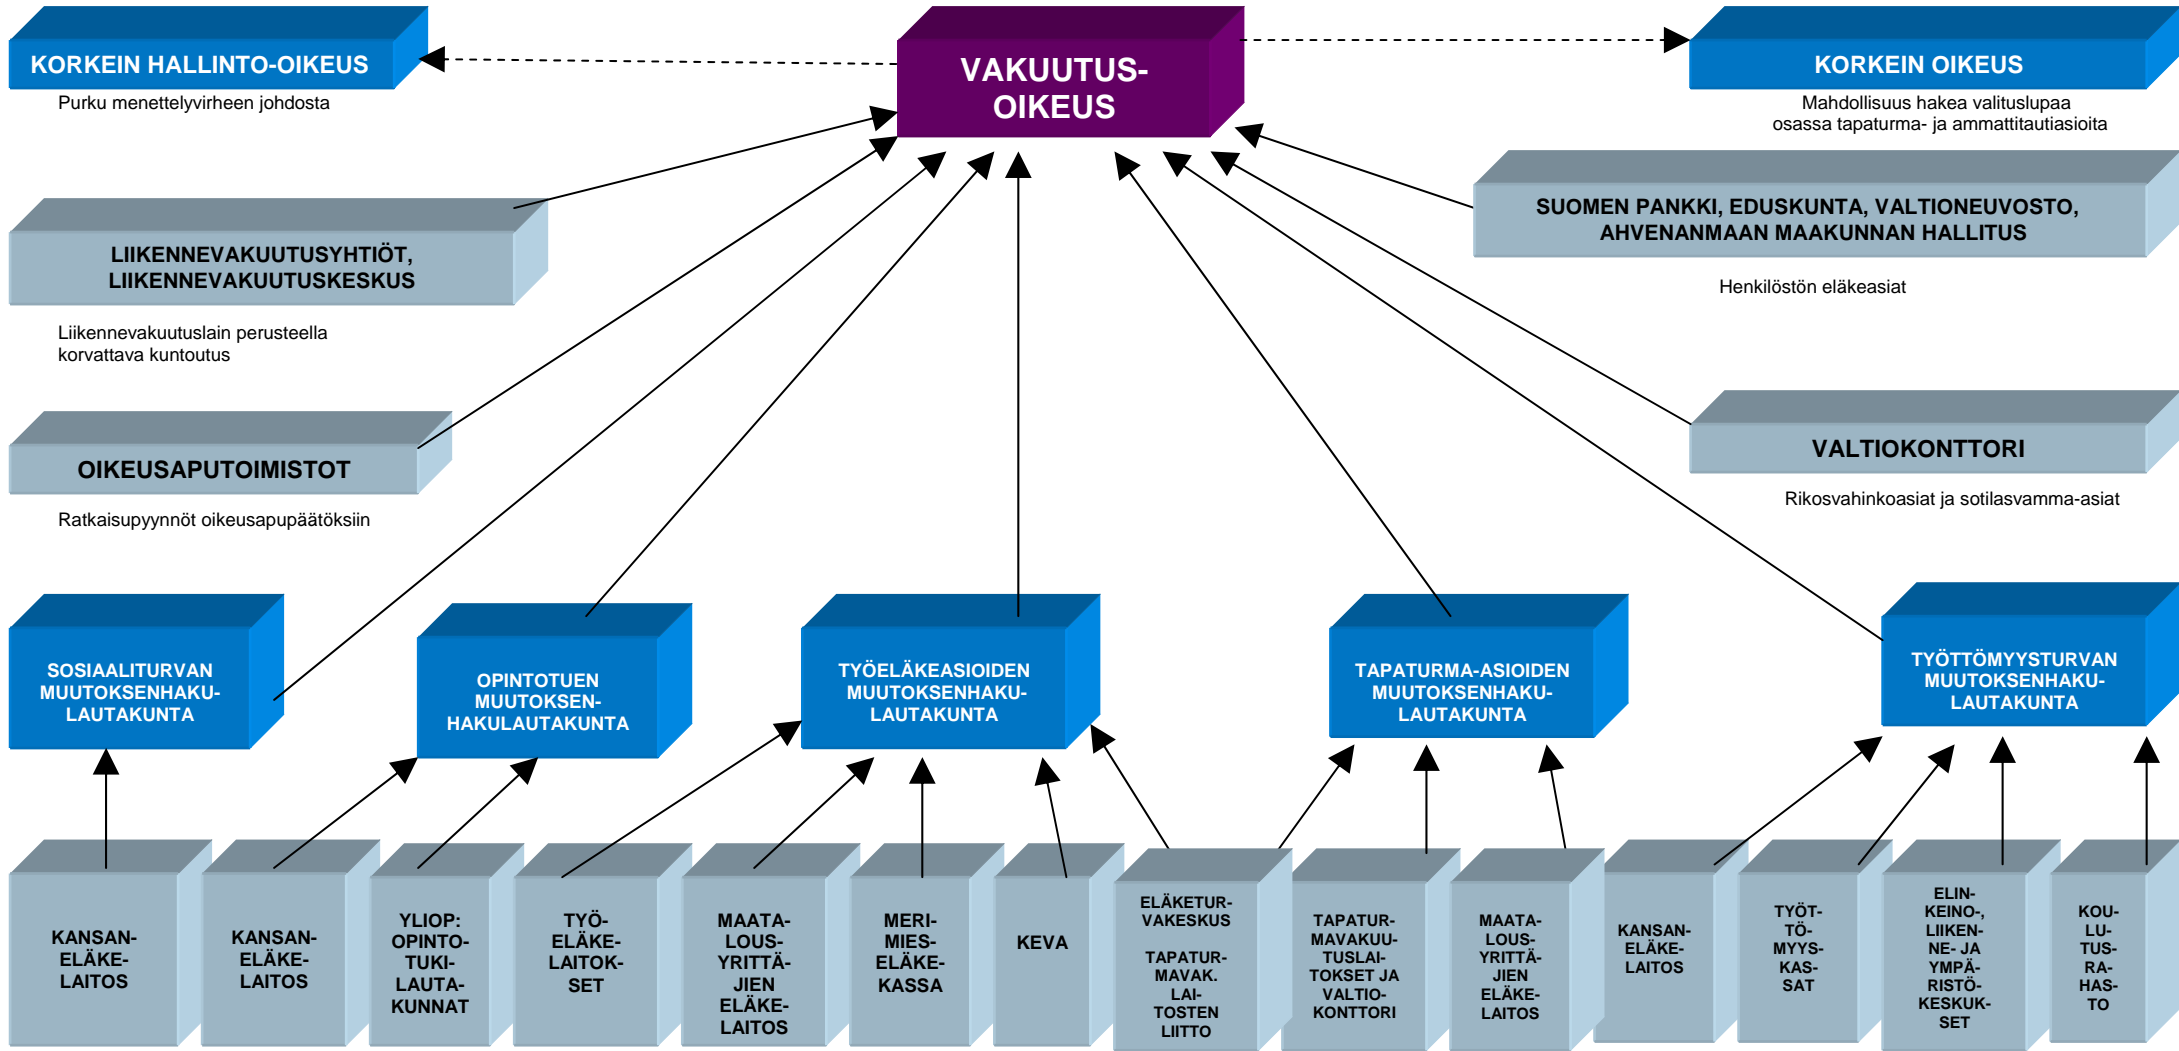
KORKEIN HALLINTO-OIKEUS

Purku menettelyvirheen johdosta

VAKUUTUS-OIKEUS

KORKEIN OIKEUS

Mahdollisuus hakea valituslupaa osassa tapaturma- ja ammattitautiasioita

LIIKENNEVAKUUTUSYHTIÖT, LIIKENNEVAKUUTUSKESKUS

Liikennevakuutuslain perusteella korvattava kuntoutus

SUOMEN PANKKI, EDUSKUNTA, VALTIONEUVOSTO, AHVENANMAAN MAAKUNNAN HALLITUS

Henkilöstön eläkeasiat

OIKEUSAPUTOIMISTOT

Ratkaisupyynnöt oikeusapupäätöksiin

VALTIOKONTTORI

Rikosvahinkoasiat ja sotilasvamma-asiat

SOSIAALITURVAN MUUTOKSENHAKU-LAUTAKUNTA

OPINTOTUEN MUUTOKSEN-HAKULAUTAKUNTA

TYÖELÄKEASIOIDEN MUUTOKSENHAKU-LAUTAKUNTA

TAPATURMA-ASIOIDEN MUUTOKSENHAKU-LAUTAKUNTA

TYÖTTÖMYYSTURVAN MUUTOKSENHAKU-LAUTAKUNTA

KANSAN-ELÄKE-LAITOS

KANSAN-ELÄKE-LAITOS

YLIOP: OPINTO-TUKI-LAUTA-KUNNAT

TYÖ-ELÄKE-LAITOK-SET

MAATA-LOUS-YRITTÄ-JIEN ELÄKE-LAITOS

MERI-MIES-ELÄKE-KASSA

KEVA

ELÄKETUR-VAKESKUS

TAPATUR-MAVAK. LAI-TOSTEN LIITTO

TAPATUR-MAVAKUU-TUSLAI-TOKSET JA VALTIO-KONTTORI

MAATA-LOUS-YRITTÄ-JIEN ELÄKE-LAITOS

KANSAN-ELÄKE-LAITOS

TYÖT-TÖ-MYYS-KAS-SAT

ELIN-KEINO-, LIIKEN-NE- JA YMPÄ-RISTÖ-KESKUK-SET

KOU-LU-TUS-RA-HAS-TO